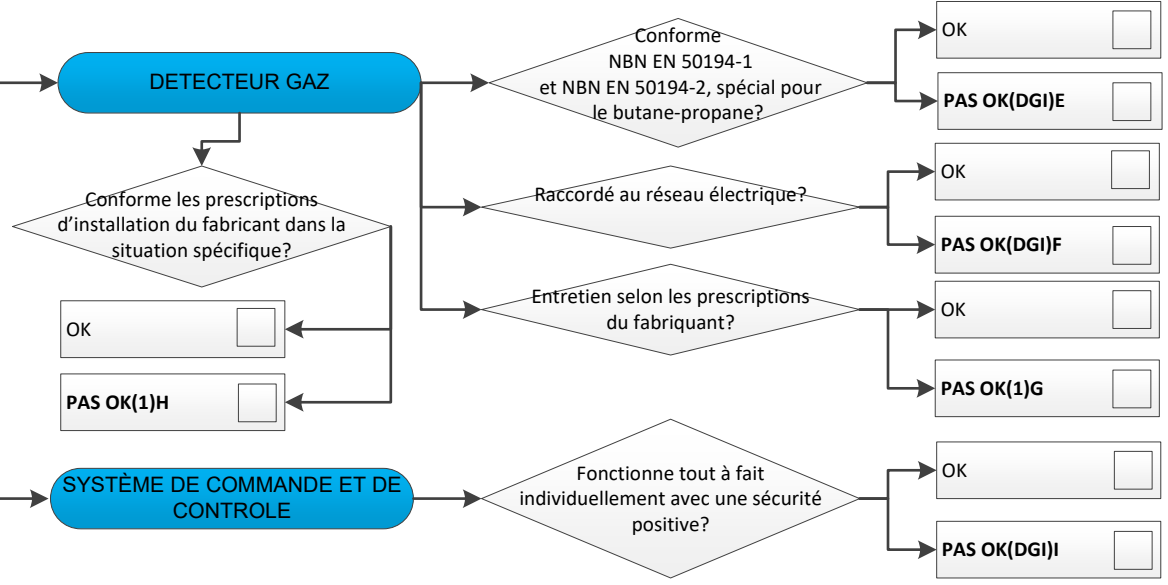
DETECTEUR GAZ

Conforme NBN EN 50194-1 et NBN EN 50194-2, spécial pour le butane-propane?

OK

PAS OK(DGI)E

Conforme les prescriptions d'installation du fabricant dans la situation spécifique?

Raccordé au réseau électrique?

OK

PAS OK(DGI)F

Entretien selon les prescriptions du fabriquant?

OK

OK

PAS OK(1)H

PAS OK(1)G

SYSTÈME DE COMMANDE ET DE CONTROLE

Fonctionne tout à fait individuellement avec une sécurité positive?

OK

PAS OK(DGI)I